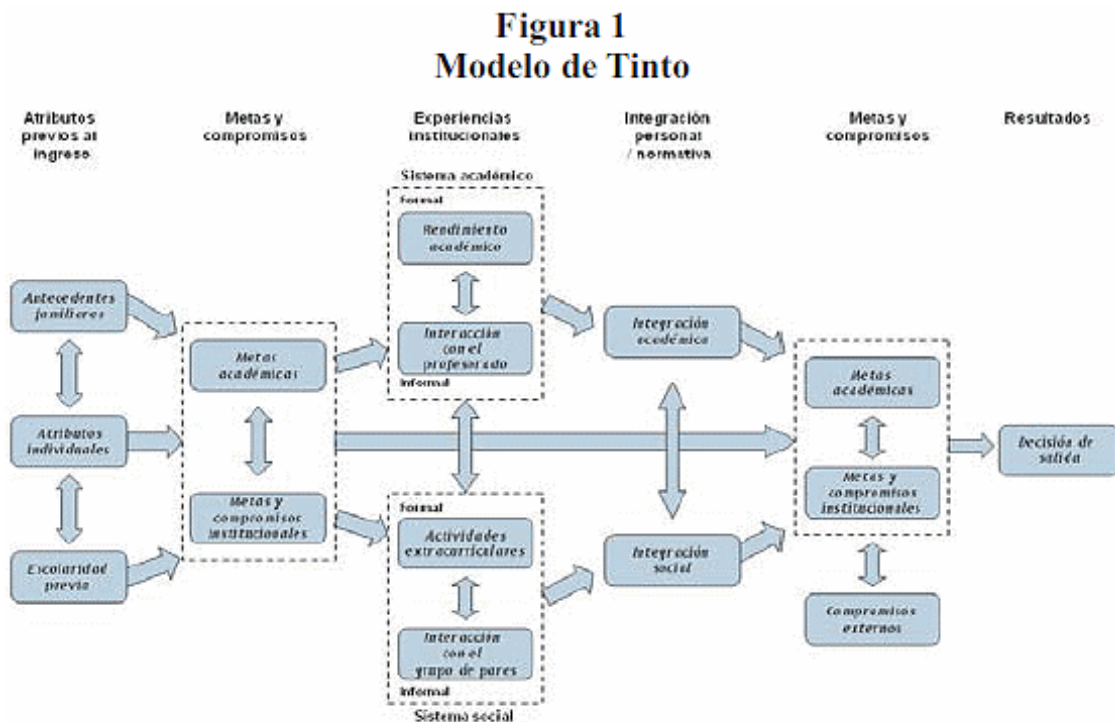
Figura 1
Modelo de Tinto

Atributos previos al ingreso

Metas y compromisos

Experiencias institucionales

Integración personal / normativa

Metas y compromisos

Resultados

Antecedentes familiares

Atributos individuales

Escolaridad previa

Metas académicas

Metas y compromisos institucionales

Sistema académico

Formal

Rendimiento académico

Interacción con el profesorado

Informal

Formal

Actividades extracurriculares

Interacción con el grupo de pares

Informal

Sistema social

Integración académica

Integración social

Metas académicas

Metas y compromisos institucionales

Compromisos externos

Decisión de salida